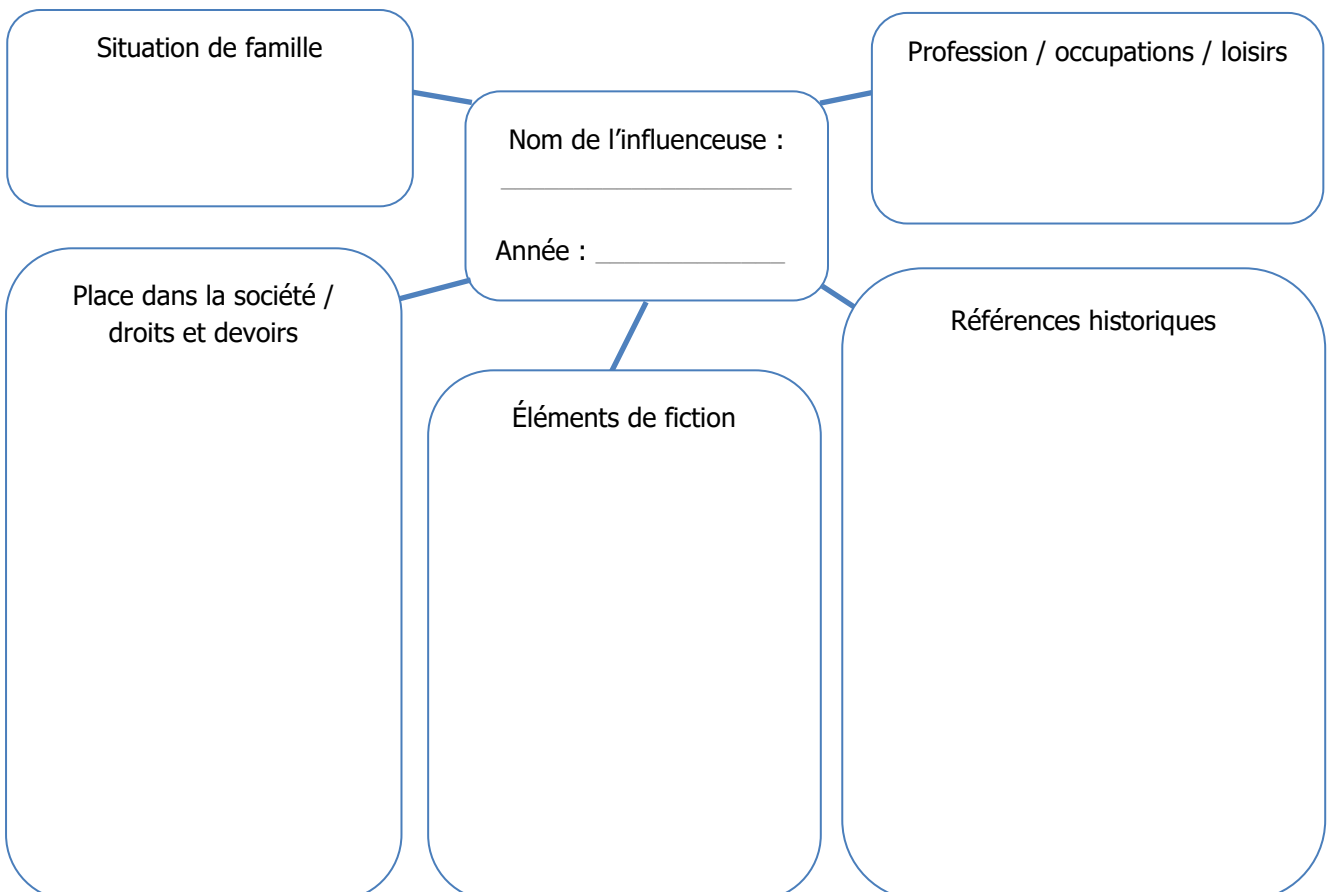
Situation de famille

Nom de l'influenceuse : ____________________

Année : ____________

Profession / occupations / loisirs

Place dans la société / droits et devoirs

Éléments de fiction

Références historiques